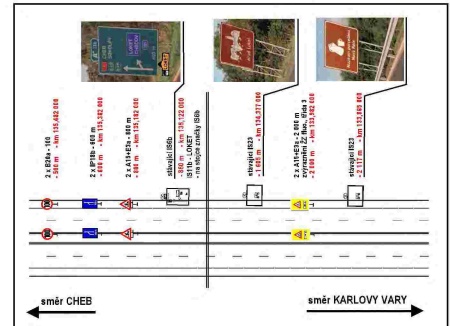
2 x B20a - 100
- 300 m - km 135,482 000

2 x IP18b - 600 m
- 400 m - km 135,382 000

2 x A11+E3a - 800 m
- 600 m - km 135,182 000

stávající IS6b
- 900 m - km 135,122 000
IS11b - LOKET
- na sloupu značky IS6b

stávající IS23
- 1 661 m - km 134,377 000

2 x A11+E3a - 2 000 m
zrušení na 1 km, E3d 3
- 2 000 m - km 133,582 000

stávající IS23
- 2 117 m - km 133,869 900

směr CHEB

směr KARLOVY VARY